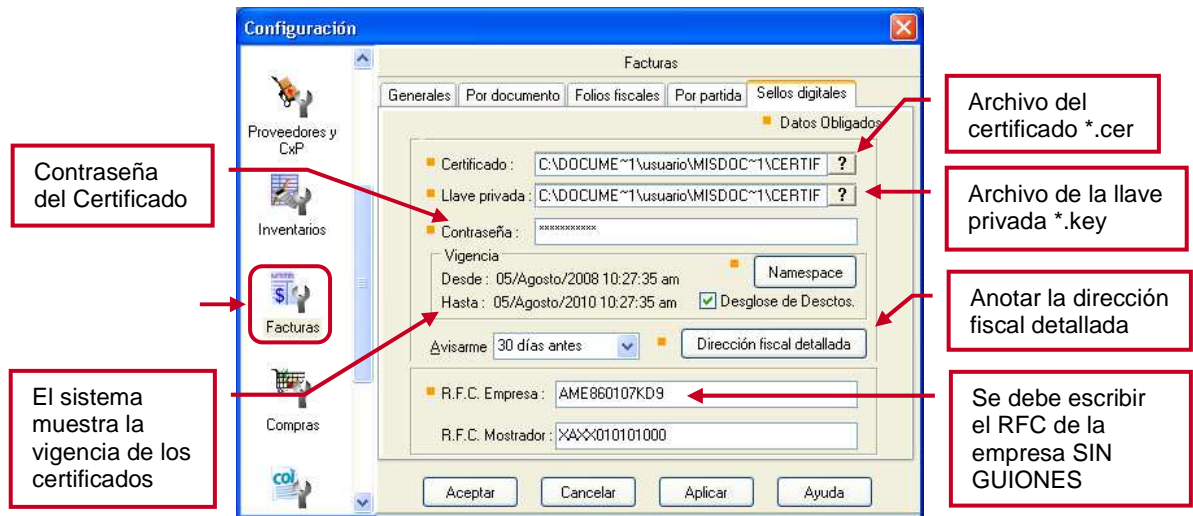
Configuración

Proveedores y CxP

Inventarios

Facturas

Compras

Facturas

Generales | Por documento | Folios fiscales | Por partida | Sellos digitales

Datos Obligados

Certificado : C:\DOCUME~1\usuario\MISDOC~1\CERTIF ?

Llave privada : C:\DOCUME~1\usuario\MISDOC~1\CERTIF ?

Contraseña : ***********

Vigencia
Desde : 05/Agosto/2008 10:27:35 am
Hasta : 05/Agosto/2010 10:27:35 am

Namespace

Desglose de Desctos.

Avisarme 30 días antes

Dirección fiscal detallada

R.F.C. Empresa : AME860107KD9

R.F.C. Mostrador : XAXX010101000

Aceptar | Cancelar | Aplicar | Ayuda

Contraseña del Certificado

El sistema muestra la vigencia de los certificados

Archivo del certificado *.cer

Archivo de la llave privada *.key

Anotar la dirección fiscal detallada

Se debe escribir el RFC de la empresa SIN GUIONES